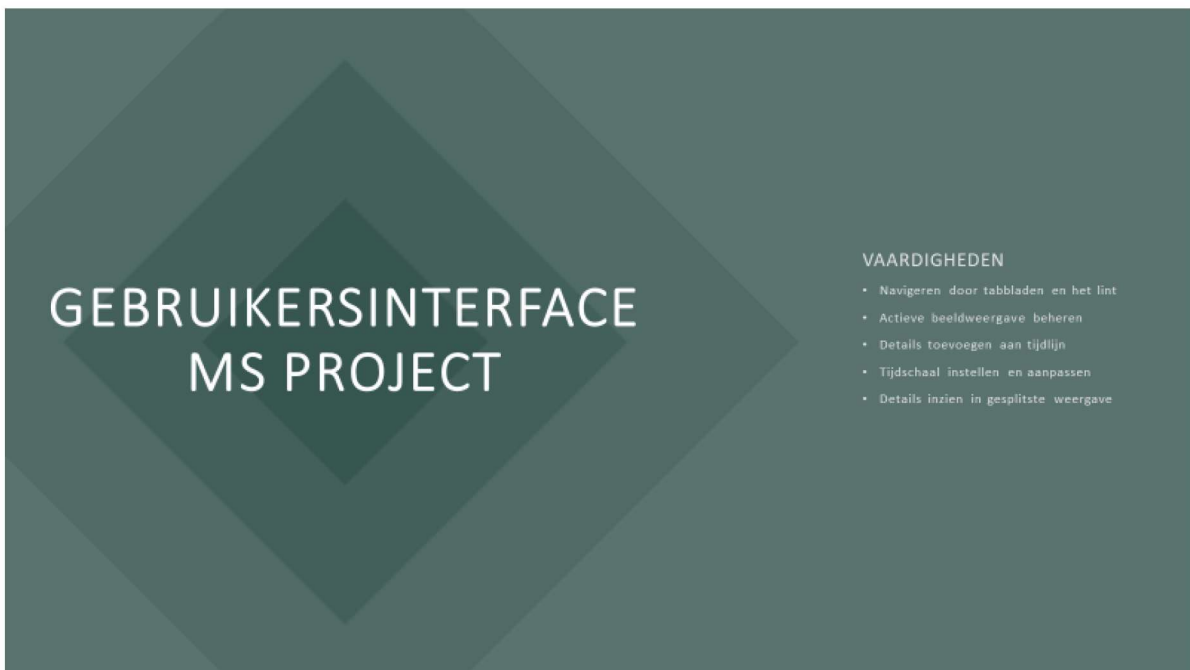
GEBRUIKERSINTERFACE MS PROJECT

VAARDIGHEDEN

- Navigeren door tabbladen en het lint
- Actieve beeldweergave beheren
- Details toevoegen aan tijdlijn
- Tijdschaal instellen en aanpassen
- Details inzien in gesplitste weergave